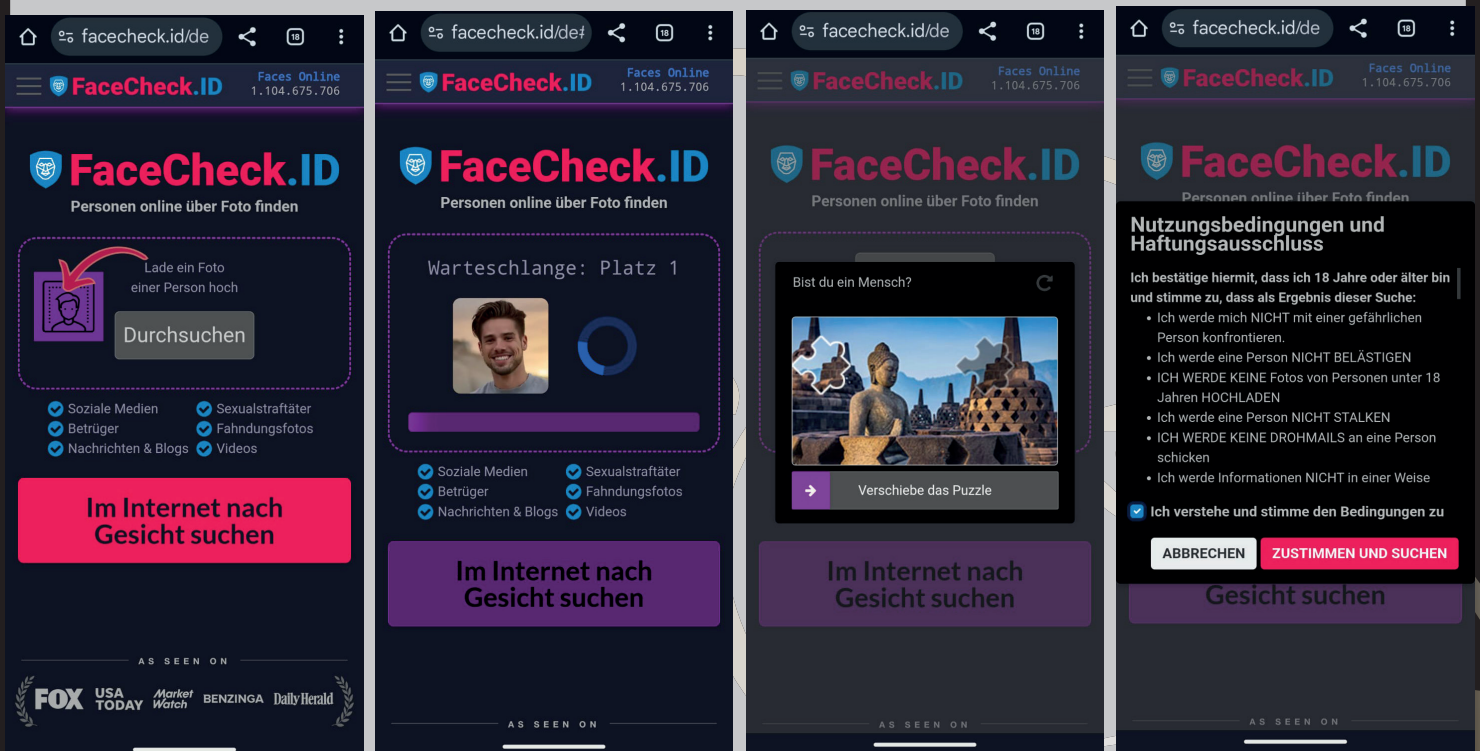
facecheck.id/de
18
FaceCheck.ID
Faces Online
1.104.675.706

FaceCheck.ID
Personen online über Foto finden

Lade ein Foto einer Person hoch
Durchsuchen

Soziale Medien
Sexualstraftäter
Betrüger
Fahndungsfotos
Nachrichten & Blogs
Videos

Im Internet nach Gesicht suchen

AS SEEN ON
FOX USA TODAY MarketWatch BENZINGA Daily Herald

facecheck.id/de#
18
FaceCheck.ID
Faces Online
1.104.675.706

FaceCheck.ID
Personen online über Foto finden

Warteschlange: Platz 1

Soziale Medien
Sexualstraftäter
Betrüger
Fahndungsfotos
Nachrichten & Blogs
Videos

Im Internet nach Gesicht suchen

AS SEEN ON

facecheck.id/de
18
FaceCheck.ID
Faces Online
1.104.675.706

FaceCheck.ID
Personen online über Foto finden

Bist du ein Mensch?
Verschiebe das Puzzle

Im Internet nach Gesicht suchen

AS SEEN ON

facecheck.id/de
18
FaceCheck.ID
Faces Online
1.104.675.706

FaceCheck.ID
Personen online über Foto finden

Nutzungsbedingungen und Haftungsausschluss

Ich bestätige hiermit, dass ich 18 Jahre oder älter bin und stimme zu, dass als Ergebnis dieser Suche:
• Ich werde mich NICHT mit einer gefährlichen Person konfrontieren.
• Ich werde eine Person NICHT BELÄSTIGEN
• ICH WERDE KEINE Fotos von Personen unter 18 Jahren HOCHLADEN
• Ich werde eine Person NICHT STALKEN
• ICH WERDE KEINE DROHMAILS an eine Person schicken
• Ich werde Informationen NICHT in einer Weise

Ich verstehe und stimme den Bedingungen zu

ABBRECHEN
ZUSTIMMEN UND SUCHEN

Gesicht suchen

AS SEEN ON